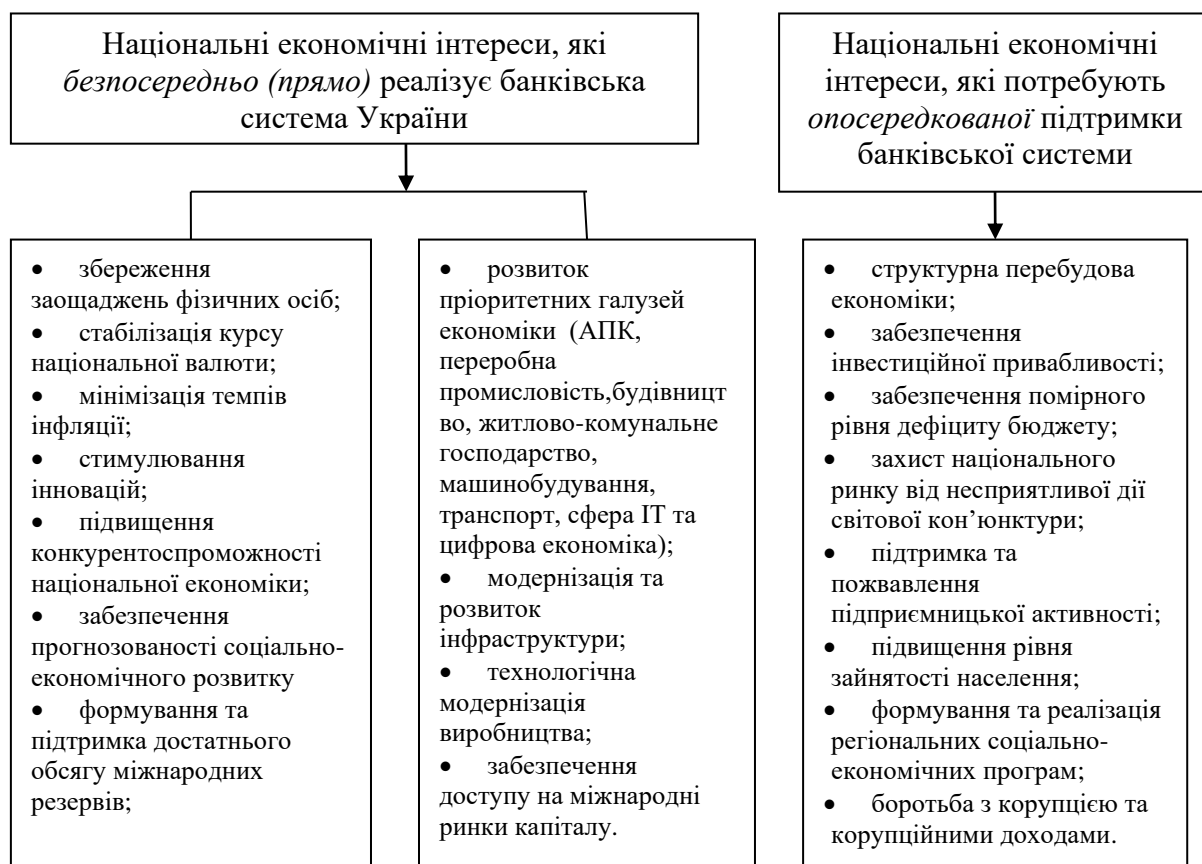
Національні економічні інтереси, які *безпосередньо (прямо)* реалізує банківська система України

Національні економічні інтереси, які потребують *опосередкованої* підтримки банківської системи

• збереження заощаджень фізичних осіб;
• стабілізація курсу національної валюти;
• мінімізація темпів інфляції;
• стимулювання інновацій;
• підвищення конкурентоспроможності національної економіки;
• забезпечення прогнозованості соціально-економічного розвитку
• формування та підтримка достатнього обсягу міжнародних резервів;

• розвиток пріоритетних галузей економіки (АПК, переробна промисловість,будівництво, житлово-комунальне господарство, машинобудування, транспорт, сфера ІТ та цифрова економіка);
• модернізація та розвиток інфраструктури;
• технологічна модернізація виробництва;
• забезпечення доступу на міжнародні ринки капіталу.

• структурна перебудова економіки;
• забезпечення інвестиційної привабливості;
• забезпечення помірного рівня дефіциту бюджету;
• захист національного ринку від несприятливої дії світової кон'юнктури;
• підтримка та пожвавлення підприємницької активності;
• підвищення рівня зайнятості населення;
• формування та реалізація регіональних соціально-економічних програм;
• боротьба з корупцією та корупційними доходами.